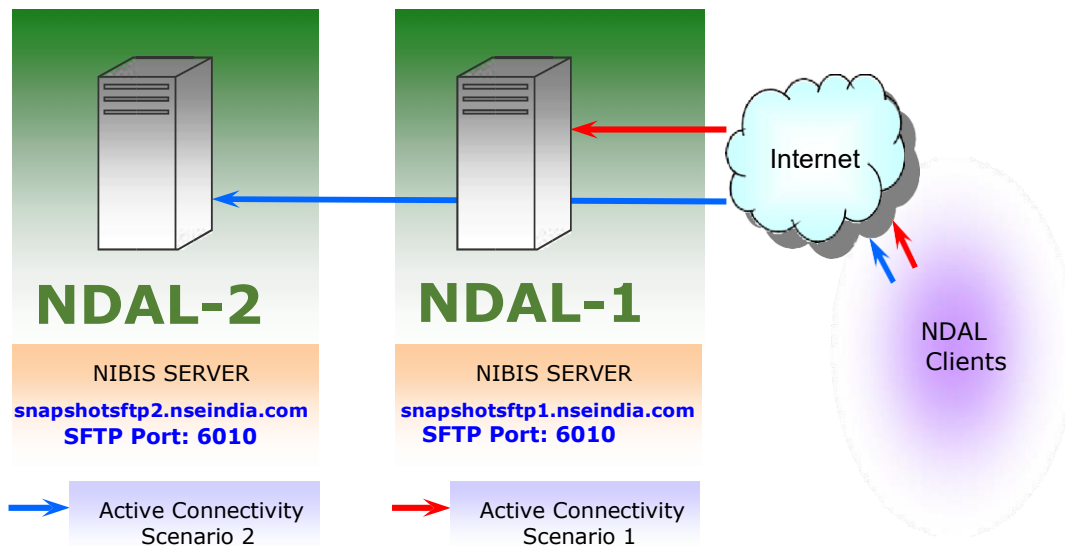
Internet

NDAL-2

NIBIS SERVER

snapshotsftp2.nseindia.com
SFTP Port: 6010

NDAL-1

NIBIS SERVER

snapshotsftp1.nseindia.com
SFTP Port: 6010

NDAL Clients

Active Connectivity Scenario 2

Active Connectivity Scenario 1